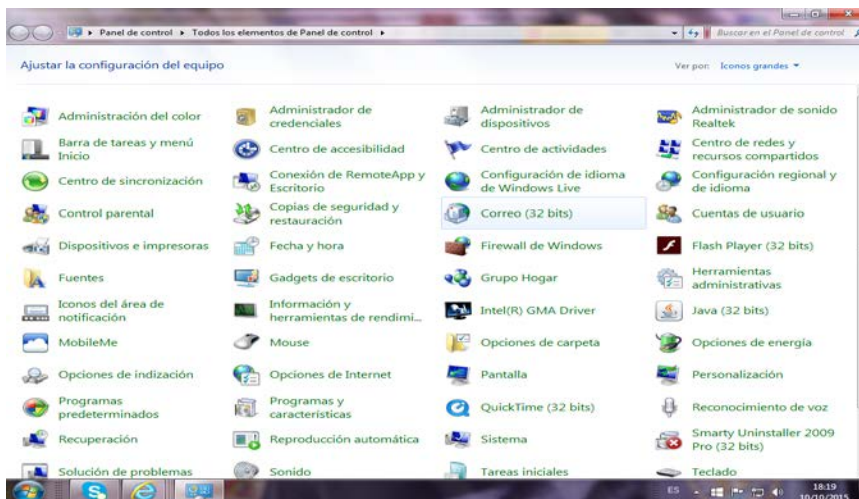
▸ Panel de control ▸ Todos los elementos de Panel de control ▸

Buscar en el Panel de control

Ajustar la configuración del equipo

Ver por: Iconos grandes ▾

| | | | |
|---|---|---|---|
| Administración del color | Administrador de credenciales | Administrador de dispositivos | Administrador de sonido Realtek |
| Barra de tareas y menú Inicio | Centro de accesibilidad | Centro de actividades | Centro de redes y recursos compartidos |
| Centro de sincronización | Conexión de RemoteApp y Escritorio | Configuración de idioma de Windows Live | Configuración regional y de idioma |
| Control parental | Copias de seguridad y restauración | Correo (32 bits) | Cuentas de usuario |
| Dispositivos e impresoras | Fecha y hora | Firewall de Windows | Flash Player (32 bits) |
| Fuentes | Gadgets de escritorio | Grupo Hogar | Herramientas administrativas |
| Iconos del área de notificación | Información y herramientas de rendimi... | Intel(R) GMA Driver | Java (32 bits) |
| MobileMe | Mouse | Opciones de carpeta | Opciones de energía |
| Opciones de indización | Opciones de Internet | Pantalla | Personalización |
| Programas predeterminados | Programas y características | QuickTime (32 bits) | Reconocimiento de voz |
| Recuperación | Reproducción automática | Sistema | Smarty Uninstaller 2009 Pro (32 bits) |
| Solución de problemas | Sonido | Tareas iniciales | Teclado |

ES
18:19
10/10/2015